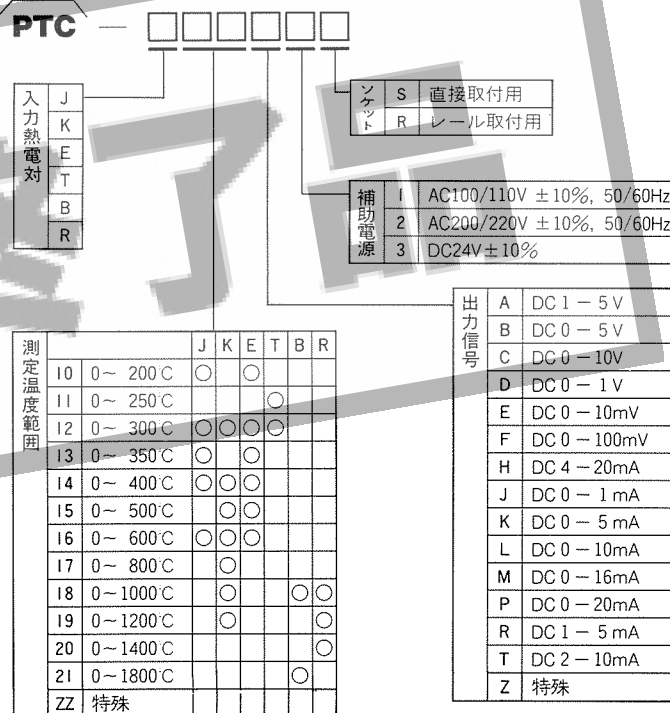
PTC — □□□□□□

| 入力熱電対 | |
|---|---|
| | J |
| | K |
| | E |
| | T |
| | B |
| | R |

| ソケット | | |
|---|---|---|
| | S | 直接取付用 |
| | R | レール取付用 |

| 補助電源 | | |
|---|---|---|
| | 1 | AC100/110V ±10%, 50/60Hz |
| | 2 | AC200/220V ±10%, 50/60Hz |
| | 3 | DC24V±10% |

| 出力信号 | | |
|---|---|---|
| | A | DC 1 − 5 V |
| | B | DC 0 − 5 V |
| | C | DC 0 − 10V |
| | D | DC 0 − 1 V |
| | E | DC 0 − 10mV |
| | F | DC 0 − 100mV |
| | H | DC 4 − 20mA |
| | J | DC 0 − 1 mA |
| | K | DC 0 − 5 mA |
| | L | DC 0 − 10mA |
| | M | DC 0 − 16mA |
| | P | DC 0 − 20mA |
| | R | DC 1 − 5 mA |
| | T | DC 2 − 10mA |
| | Z | 特殊 |

| 測定温度範囲 | | J | K | E | T | B | R |
|---|---|---|---|---|---|---|---|
| 10 | 0〜 200℃ | ○ | | ○ | | | |
| 11 | 0〜 250℃ | | | | ○ | | |
| 12 | 0〜 300℃ | ○ | ○ | ○ | ○ | | |
| 13 | 0〜 350℃ | ○ | | ○ | | | |
| 14 | 0〜 400℃ | ○ | ○ | ○ | | | |
| 15 | 0〜 500℃ | | ○ | ○ | | | |
| 16 | 0〜 600℃ | ○ | ○ | ○ | | | |
| 17 | 0〜 800℃ | | ○ | | | | |
| 18 | 0〜1000℃ | | ○ | | | ○ | ○ |
| 19 | 0〜1200℃ | | ○ | | | | ○ |
| 20 | 0〜1400℃ | | | | | | ○ |
| 21 | 0〜1800℃ | | | | | ○ | |
| ZZ | 特殊 | | | | | | |